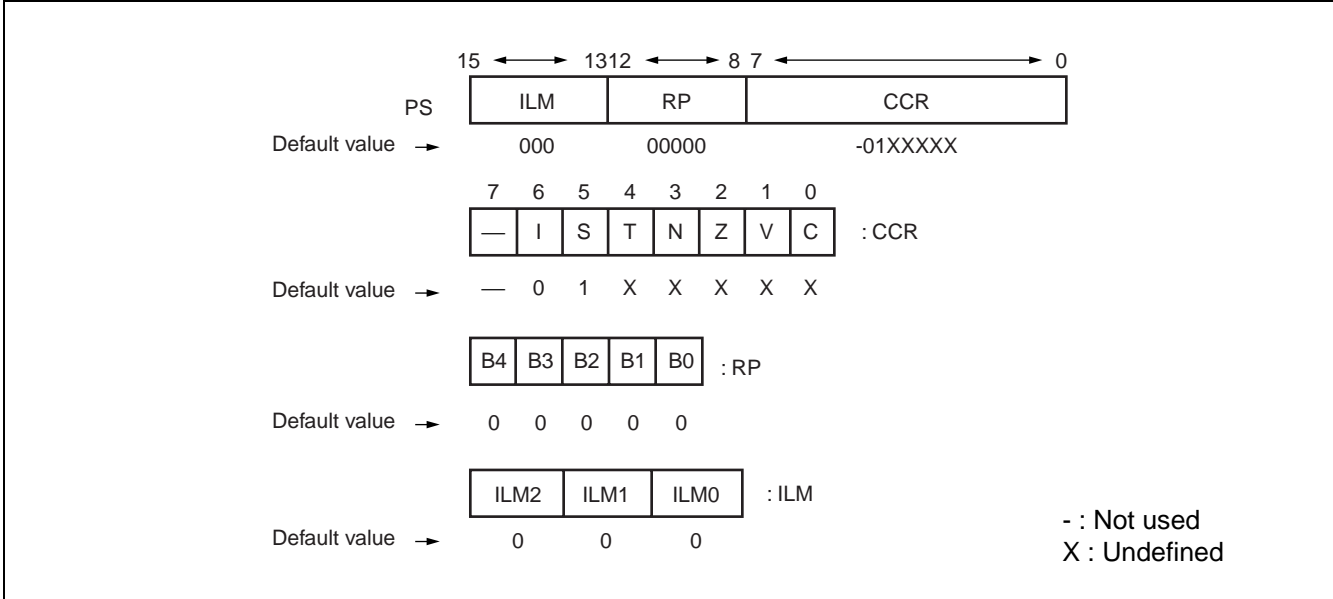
15 ⟷ 13 12 ⟷ 8 7 ⟷ 0

PS

| ILM | RP | CCR |
|---|---|---|

Default value → 000 00000 -01XXXXX

| 7 | 6 | 5 | 4 | 3 | 2 | 1 | 0 |
|---|---|---|---|---|---|---|---|
| — | I | S | T | N | Z | V | C |

: CCR

Default value → — 0 1 X X X X X

| B4 | B3 | B2 | B1 | B0 |
|---|---|---|---|---|

: RP

Default value → 0 0 0 0 0

| ILM2 | ILM1 | ILM0 |
|---|---|---|

: ILM

Default value → 0 0 0

- : Not used
X : Undefined